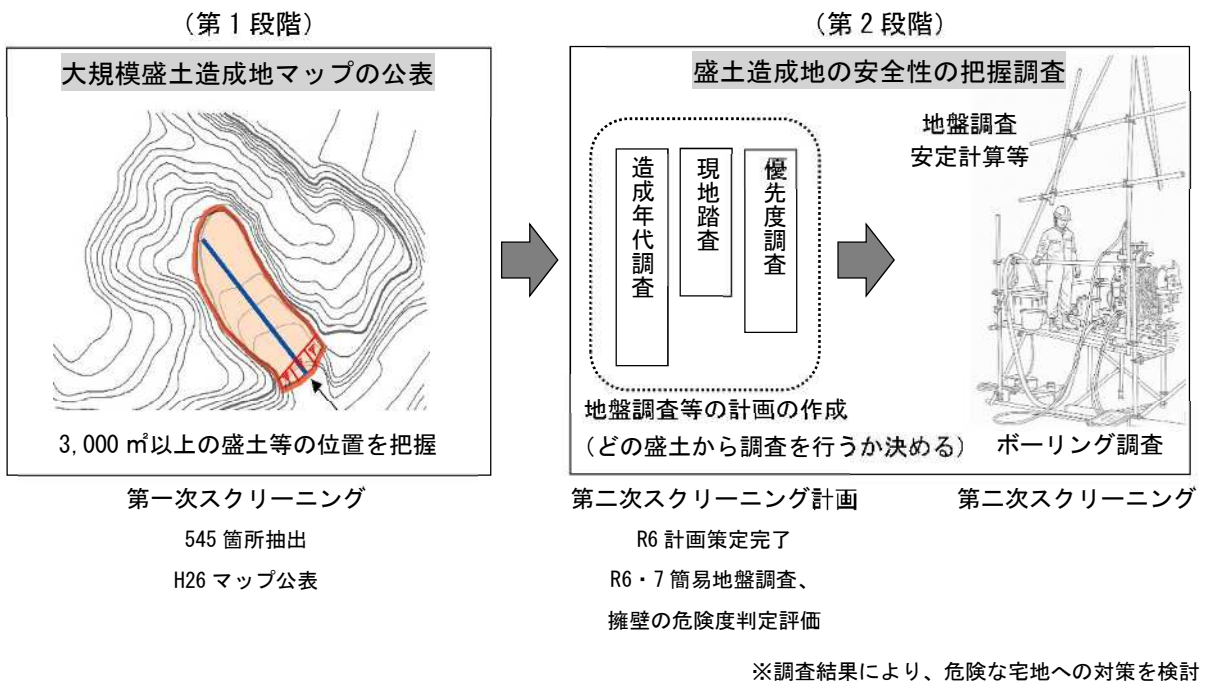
（第１段階）

大規模盛土造成地マップの公表

3,000 ㎡以上の盛土等の位置を把握

第一次スクリーニング

545 箇所抽出

H26 マップ公表

（第２段階）

盛土造成地の安全性の把握調査

造成年代調査

現地踏査

優先度調査

地盤調査等の計画の作成

（どの盛土から調査を行うか決める）

地盤調査
安定計算等

ボーリング調査

第二次スクリーニング計画

R6 計画策定完了

R6・7 簡易地盤調査、

擁壁の危険度判定評価

第二次スクリーニング

※調査結果により、危険な宅地への対策を検討